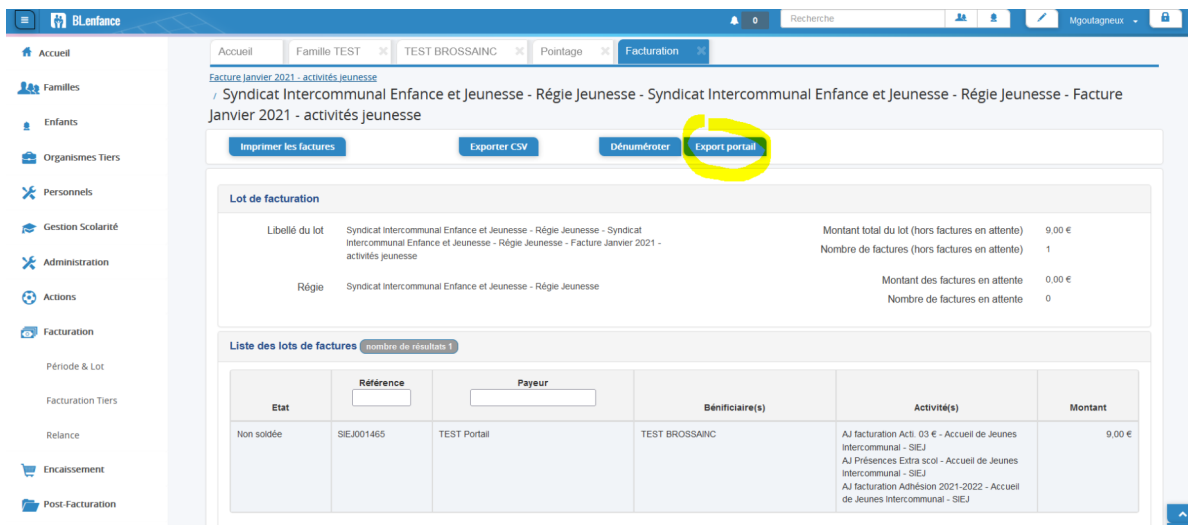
BLenfance

0 Recherche Mgoutagneux

Accueil
Familles
Enfants
Organismes Tiers
Personnels
Gestion Scolarité
Administration
Actions
Facturation
Période & Lot
Facturation Tiers
Relance
Encaissement
Post-Facturation

Accueil | Famille TEST | TEST BROSSAINC | Pointage | Facturation

Facture Janvier 2021 - activités jeunesse

/ Syndicat Intercommunal Enfance et Jeunesse - Régie Jeunesse - Syndicat Intercommunal Enfance et Jeunesse - Régie Jeunesse - Facture Janvier 2021 - activités jeunesse

Imprimer les factures | Exporter CSV | Dénuméroter | Export portail

Lot de facturation

Libellé du lot Syndicat Intercommunal Enfance et Jeunesse - Régie Jeunesse - Syndicat Intercommunal Enfance et Jeunesse - Régie Jeunesse - Facture Janvier 2021 - activités jeunesse

Régie Syndicat Intercommunal Enfance et Jeunesse - Régie Jeunesse

Montant total du lot (hors factures en attente) 9,00 €
Nombre de factures (hors factures en attente) 1
Montant des factures en attente 0,00 €
Nombre de factures en attente 0

Liste des lots de factures nombre de résultats 1

| Etat | Référence | Payeur | Bénificiaire(s) | Activité(s) | Montant |
|---|---|---|---|---|---|
| Non soldée | SIEJ001465 | TEST Portail | TEST BROSSAINC | AJ facturation Acti. 03 € - Accueil de Jeunes Intercommunal - SIEJ AJ Présences Extra scol - Accueil de Jeunes Intercommunal - SIEJ AJ facturation Adhésion 2021-2022 - Accueil de Jeunes Intercommunal - SIEJ | 9,00 € |